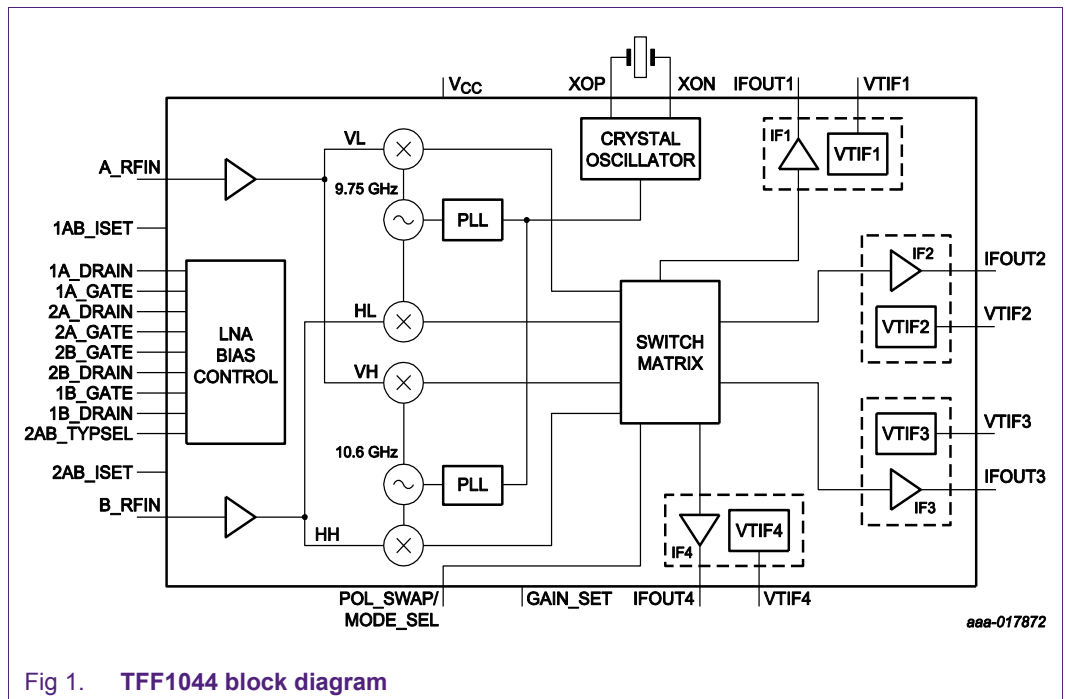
$V_{CC}$
XOP
XON
IFOUT1
VTIF1
CRYSTAL OSCILLATOR
IF1
VTIF1
A_RFIN
VL
9.75 GHz
PLL
1AB_ISET
IF2
IFOUT2
1A_DRAIN
1A_GATE
2A_DRAIN
2A_GATE
2B_GATE
2B_DRAIN
1B_GATE
1B_DRAIN
2AB_TYPSEL
LNA BIAS CONTROL
HL
SWITCH MATRIX
VTIF2
VTIF2
VH
VTIF3
VTIF3
10.6 GHz
PLL
2AB_ISET
IFOUT3
B_RFIN
IF3
HH
IF4
VTIF4
POL_SWAP/ MODE_SEL
GAIN_SET
IFOUT4
VTIF4
aaa-017872

Fig 1. TFF1044 block diagram